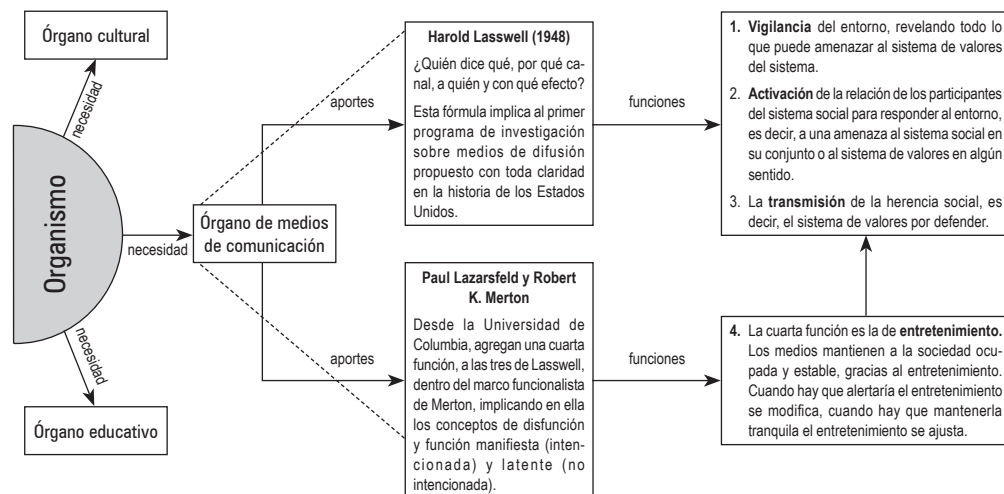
Órgano cultural

necesidad

Organismo

necesidad

necesidad

Órgano educativo

Órgano de medios de comunicación

aportes

aportes

Harold Lasswell (1948)

¿Quién dice qué, por qué canal, a quién y con qué efecto?

Esta fórmula implica al primer programa de investigación sobre medios de difusión propuesto con toda claridad en la historia de los Estados Unidos.

Paul Lazarsfeld y Robert K. Merton

Desde la Universidad de Columbia, agregan una cuarta función, a las tres de Lasswell, dentro del marco funcionalista de Merton, implicando en ella los conceptos de disfunción y función manifiesta (intencionada) y latente (no intencionada).

funciones

funciones

1. **Vigilancia** del entorno, revelando todo lo que puede amenazar al sistema de valores del sistema.

2. **Activación** de la relación de los participantes del sistema social para responder al entorno, es decir, a una amenaza al sistema social en su conjunto o al sistema de valores en algún sentido.

3. La **transmisión** de la herencia social, es decir, el sistema de valores por defender.

4. La cuarta función es la de **entretenimiento.** Los medios mantienen a la sociedad ocupada y estable, gracias al entretenimiento. Cuando hay que alertaría el entretenimiento se modifica, cuando hay que mantenerla tranquila el entretenimiento se ajusta.